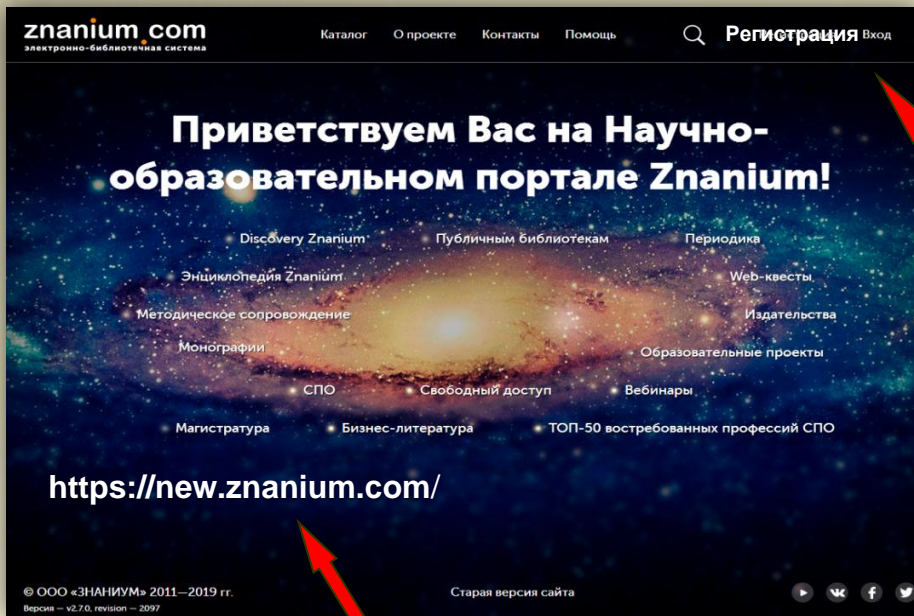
znanium.com
электронно-библиотечная система

Каталог О проекте Контакты Помощь Регистрация Вход

Приветствуем Вас на Научно-образовательном портале Znanium!

Discovery Znanium Публичным библиотекам Периодика
Энциклопедия Znanium Web-квесты
Методическое сопровождение Издательства
Монографии Образовательные проекты
СПО Свободный доступ Вебинары
Магистратура Бизнес-литература ТОП-50 востребованных профессий СПО

https://new.znanium.com/

© ООО «ЗНАНИУМ» 2011—2019 гг.
Версия — v2.7.0, revision — 2097

Старая версия сайта